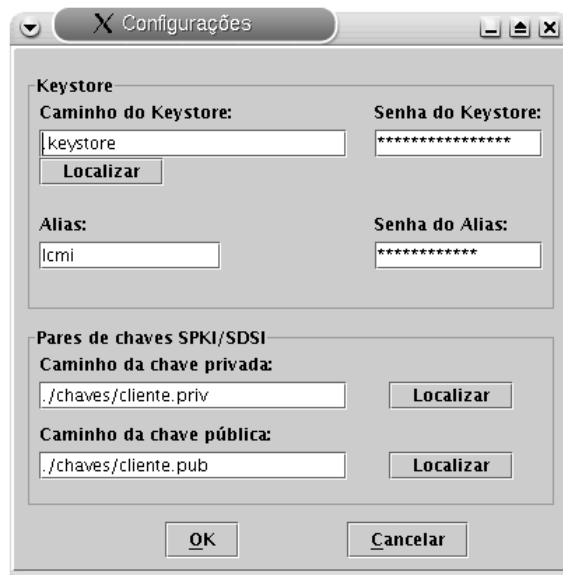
X Configurações

Keystore
Caminho do Keystore:
.keystore
Localizar
Senha do Keystore:
****************
Alias:
lcmi
Senha do Alias:
************

Pares de chaves SPKI/SDSI
Caminho da chave privada:
./chaves/cliente.priv
Localizar
Caminho da chave pública:
./chaves/cliente.pub
Localizar

OK
Cancelar